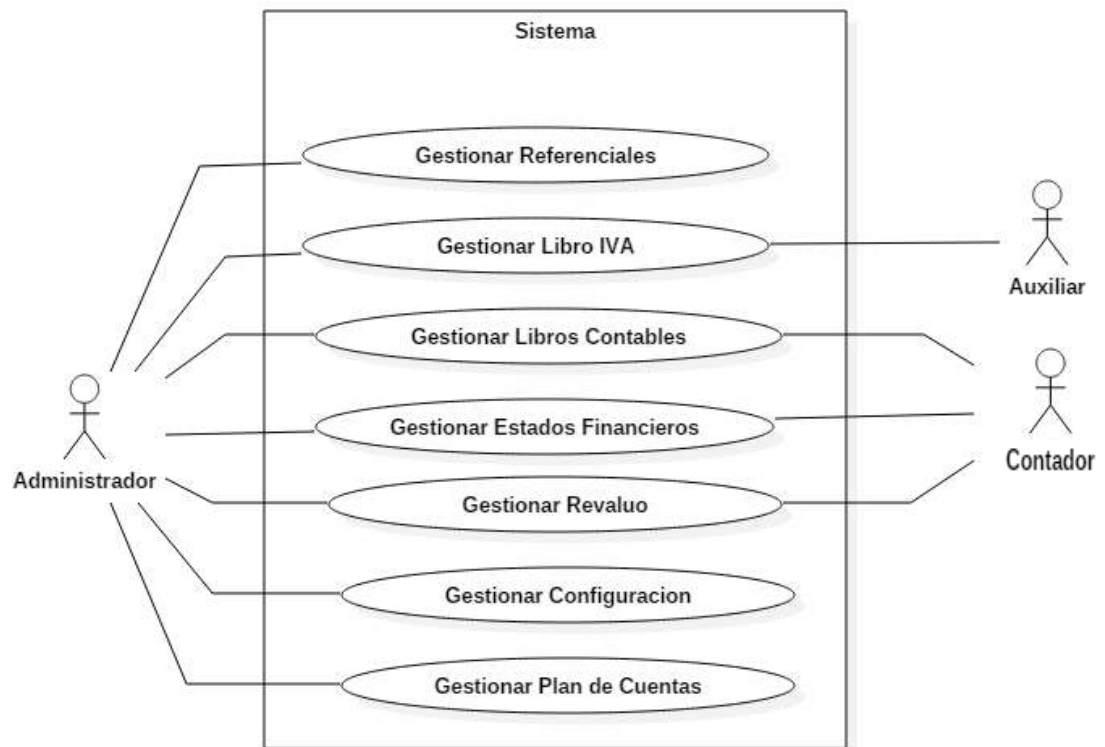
Sistema

Gestionar Referenciales

Gestionar Libro IVA

Gestionar Libros Contables

Gestionar Estados Financieros

Gestionar Revaluo

Gestionar Configuracion

Gestionar Plan de Cuentas

Administrador

Auxiliar

Contador